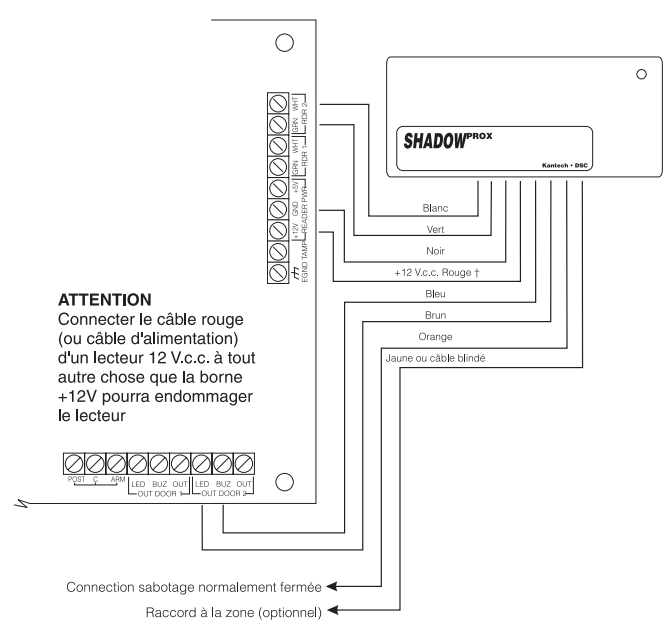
SHADOWPROX

Kantech • DSC

WHT
GRN
RDR 2
WHT
GRN
RDR 1
+5V
GND
+12V
READER PWR
TAMP
EGND

Blanc
Vert
Noir
+12 V.c.c. Rouge †
Bleu
Brun
Orange
Jaune ou câble blindé

ATTENTION
Connecter le câble rouge (ou câble d'alimentation) d'un lecteur 12 V.c.c. à tout autre chose que la borne +12V pourra endommager le lecteur

POST C ARM
LED BUZ OUT
OUT DOOR 1
LED BUZ OUT
OUT DOOR 2

Connection sabotage normalement fermée
Raccord à la zone (optionnel)